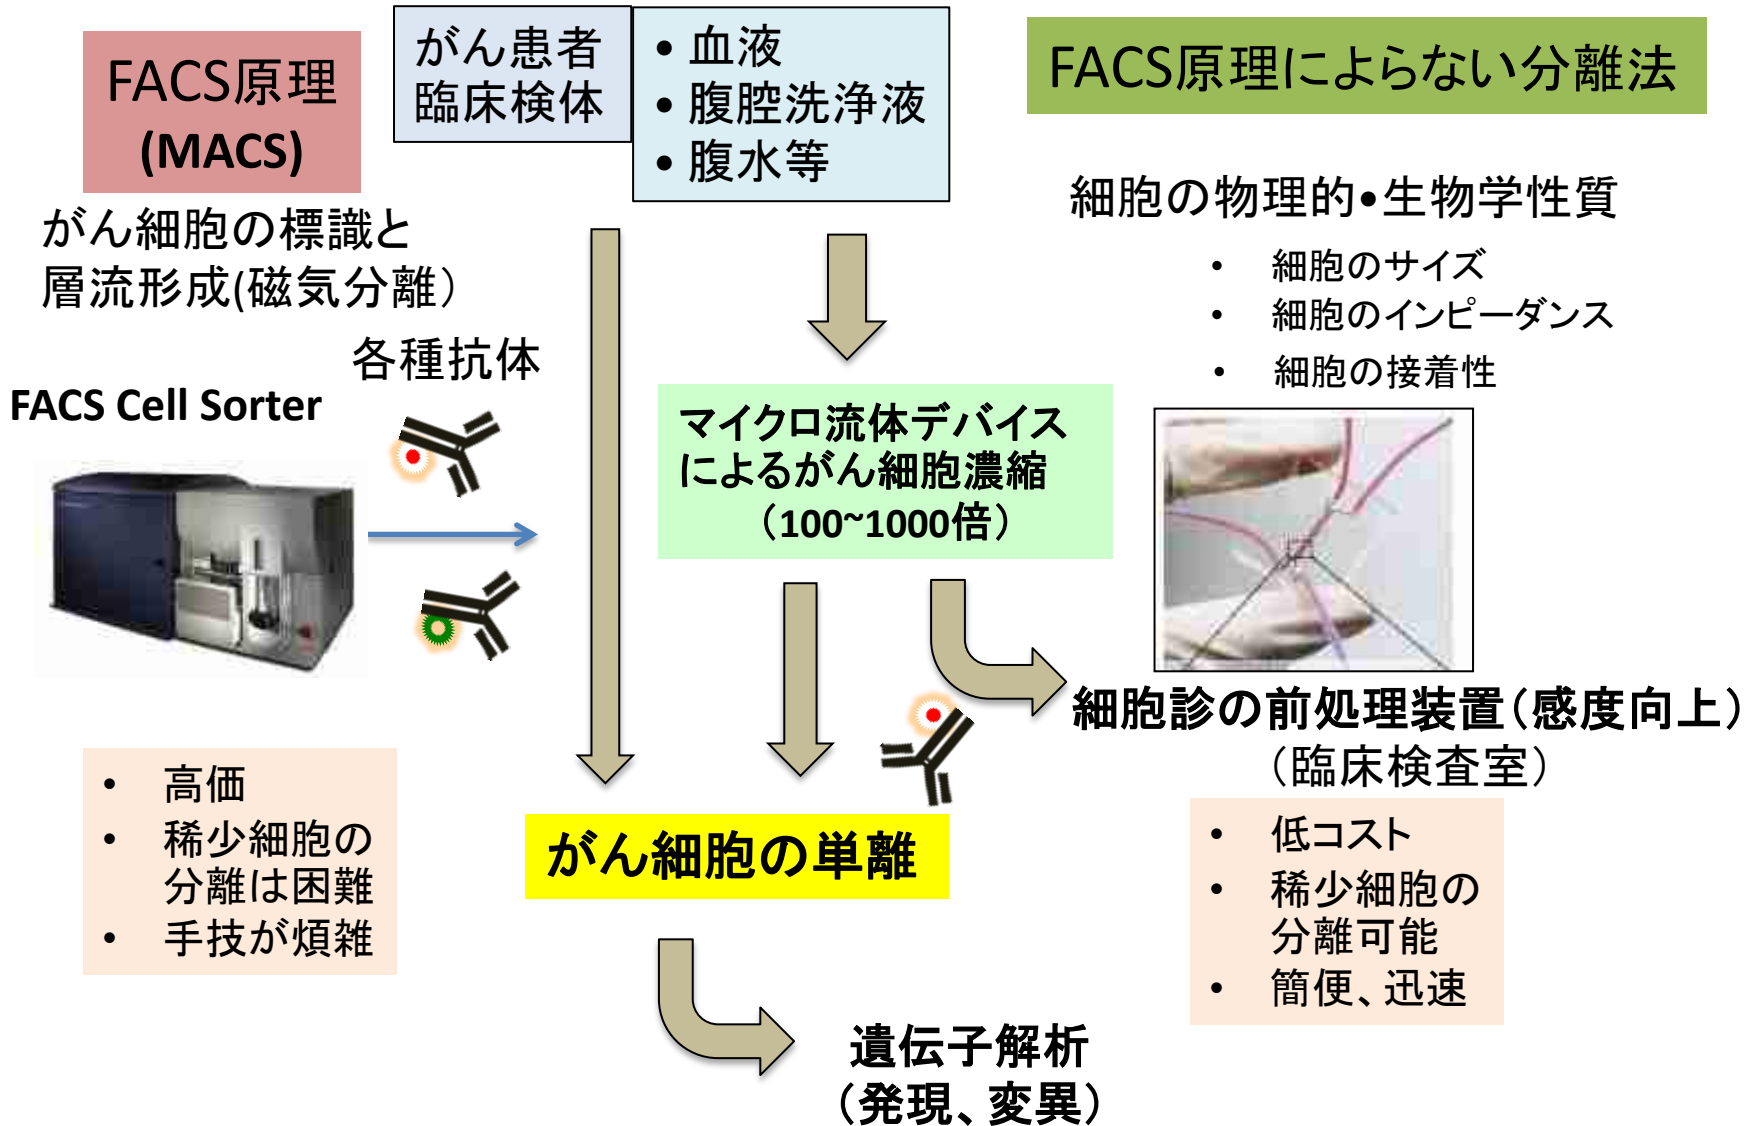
FACS原理
(MACS)

がん患者
臨床検体

• 血液
• 腹腔洗浄液
• 腹水等

FACS原理によらない分離法

がん細胞の標識と
層流形成(磁気分離）

細胞の物理的•生物学性質

• 細胞のサイズ
• 細胞のインピーダンス
• 細胞の接着性

各種抗体

FACS Cell Sorter

マイクロ流体デバイス
によるがん細胞濃縮
（100~1000倍）

細胞診の前処理装置（感度向上）
（臨床検査室）

• 高価
• 稀少細胞の分離は困難
• 手技が煩雑

がん細胞の単離

• 低コスト
• 稀少細胞の分離可能
• 簡便、迅速

遺伝子解析
（発現、変異）